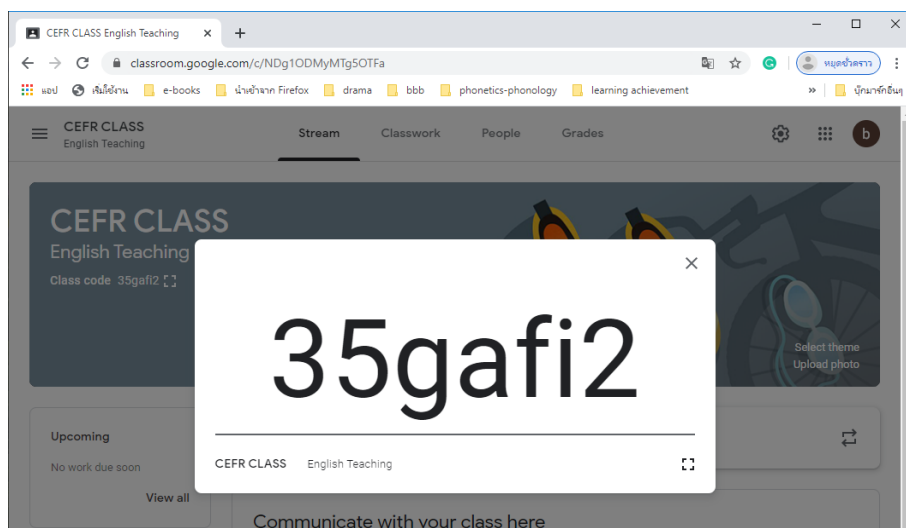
CEFR CLASS English Teaching
classroom.google.com/c/NDg1ODMyMTg5OTFa
หยุดชั่วคราว
แอป
เริ่มใช้งาน
e-books
นำเข้าจาก Firefox
drama
bbb
phonetics-phonology
learning achievement
»
บุ๊กมาร์กอื่นๆ

CEFR CLASS
English Teaching
Stream
Classwork
People
Grades
b

CEFR CLASS
English Teaching
Class code 35gafi2
Select theme
Upload photo

35gafi2
CEFR CLASS English Teaching

Upcoming
No work due soon
View all

Communicate with your class here